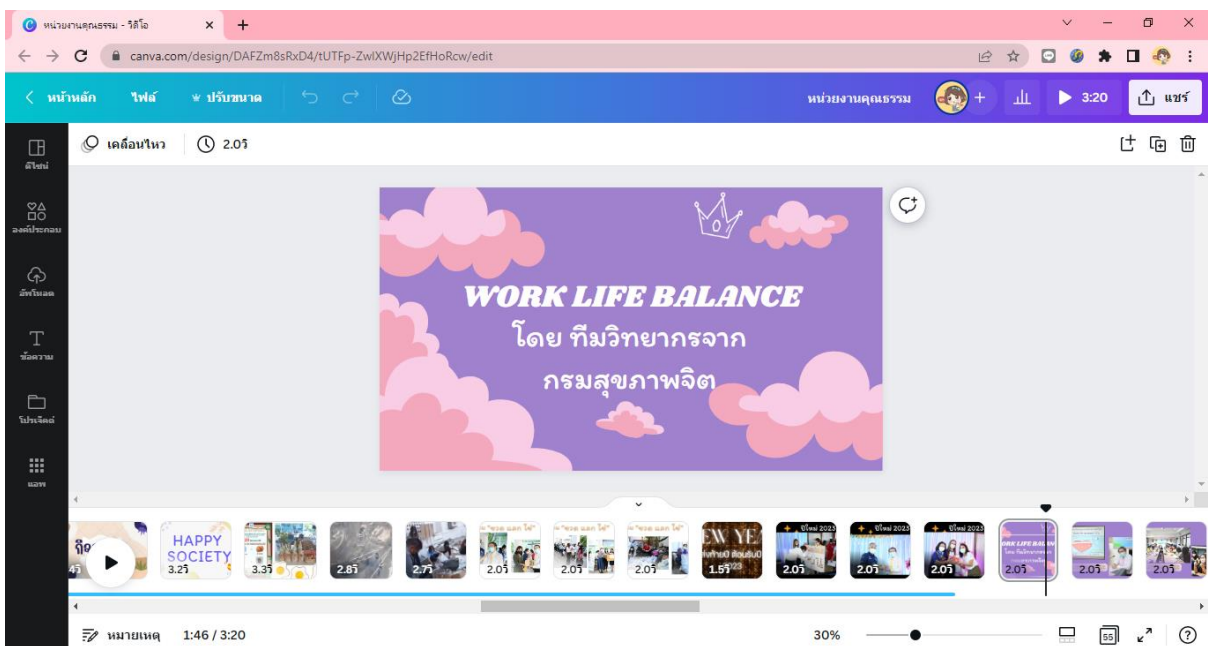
หน่วยงานคุณธรรม - วิดีโอ ×

canva.com/design/DAFZm8sRxD4/tUTFp-ZwlXWjHp2EfHoRcw/edit

< หน้าหลัก ไฟล์ ปรับขนาด หน่วยงานคุณธรรม 3:20 แชร์

ดีไซน์
องค์ประกอบ
อัปโหลด
ข้อความ
โปรเจ็กต์
แอพ

เคลื่อนไหว 2.0วิ

WORK LIFE BALANCE
โดย ทีมวิทยากรจาก
กรมสุขภาพจิต

HAPPY SOCIETY 3.2วิ 3.3วิ 2.8วิ 2.7วิ 2.0วิ 2.0วิ 2.0วิ 1.5วิ 2.0วิ 2.0วิ 2.0วิ 2.0วิ 2.0วิ 2.0วิ

หมายเหตุ 1:46 / 3:20 30% 55 ?